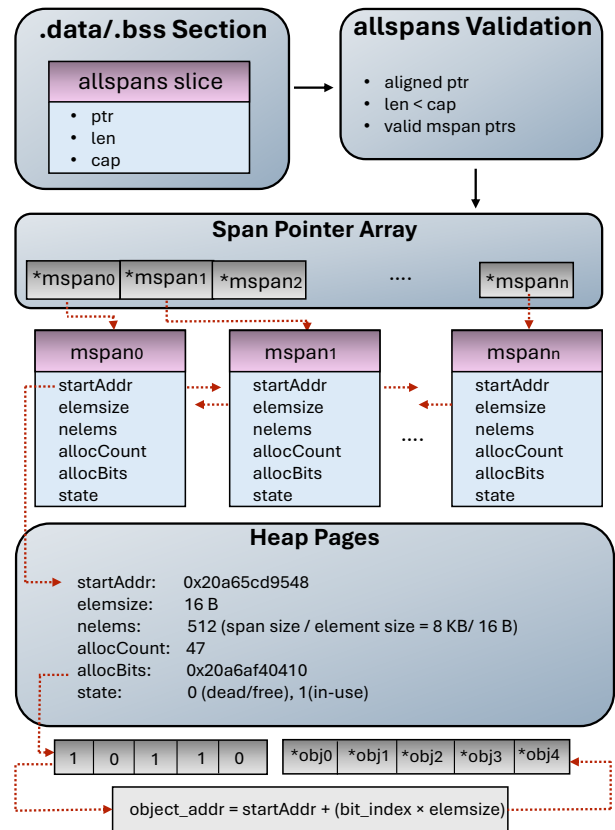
.data/.bss Section

allspans slice

- ptr
- len
- cap

allspans Validation

- aligned ptr
- len < cap
- valid mspan ptrs

Span Pointer Array

*mspan0 *mspan1 *mspan2 .... *mspann

mspan0
startAddr
elemsize
nelems
allocCount
allocBits
state

mspan1
startAddr
elemsize
nelems
allocCount
allocBits
state

....

mspann
startAddr
elemsize
nelems
allocCount
allocBits
state

Heap Pages

startAddr: 0x20a65cd9548
elemsize: 16 B
nelems: 512 (span size / element size = 8 KB/ 16 B)
allocCount: 47
allocBits: 0x20a6af40410
state: 0 (dead/free), 1(in-use)

| 1 | 0 | 1 | 1 | 0 |
|---|---|---|---|---|

| *obj0 | *obj1 | *obj2 | *obj3 | *obj4 |
|---|---|---|---|---|

object_addr = startAddr + (bit_index × elemsize)